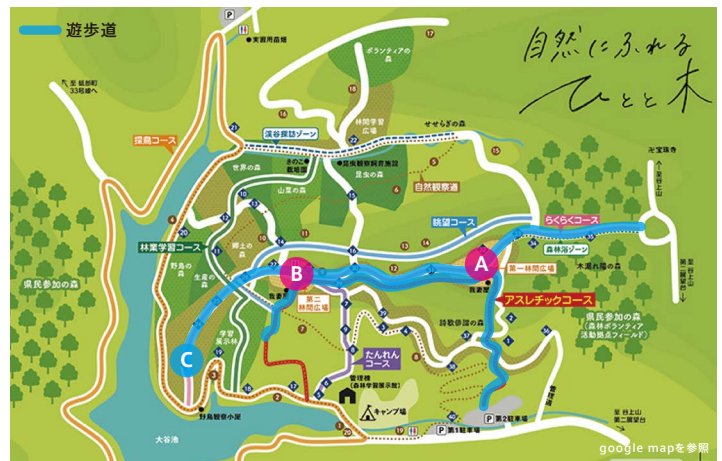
遊歩道

自然にふれる ひとと木

P
実習用苗畑
ボランティアの森
至 延部町 33号線へ
探鳥コース
渓谷探訪ゾーン
林間学習広場
せせらぎの森
きのこ栽培場
世界の森
森林観察研究施設
昆虫の森
山菜の森
自然観察道
至宝珠寺
至 甘上山 第1駐車場
眺望コース
らくらくコース
森林浴ゾーン
林業学習コース
郷土の森
木漏れ陽の森
野鳥の森
生産の森
B
A
第一林間広場
我楽房
第二林間広場
アスレチックコース
県民参加の森
県民参加の森 (森林ボランティア活動拠点フィールド)
詩歌吟詠の森
学習展示林
たんれんコース
C
管理棟 (森林学習展示館)
キャンプ場
野鳥観察小屋
P 第2駐車場
P 第1駐車場
大谷池
至 甘上山 第二駐車場
google mapを参照